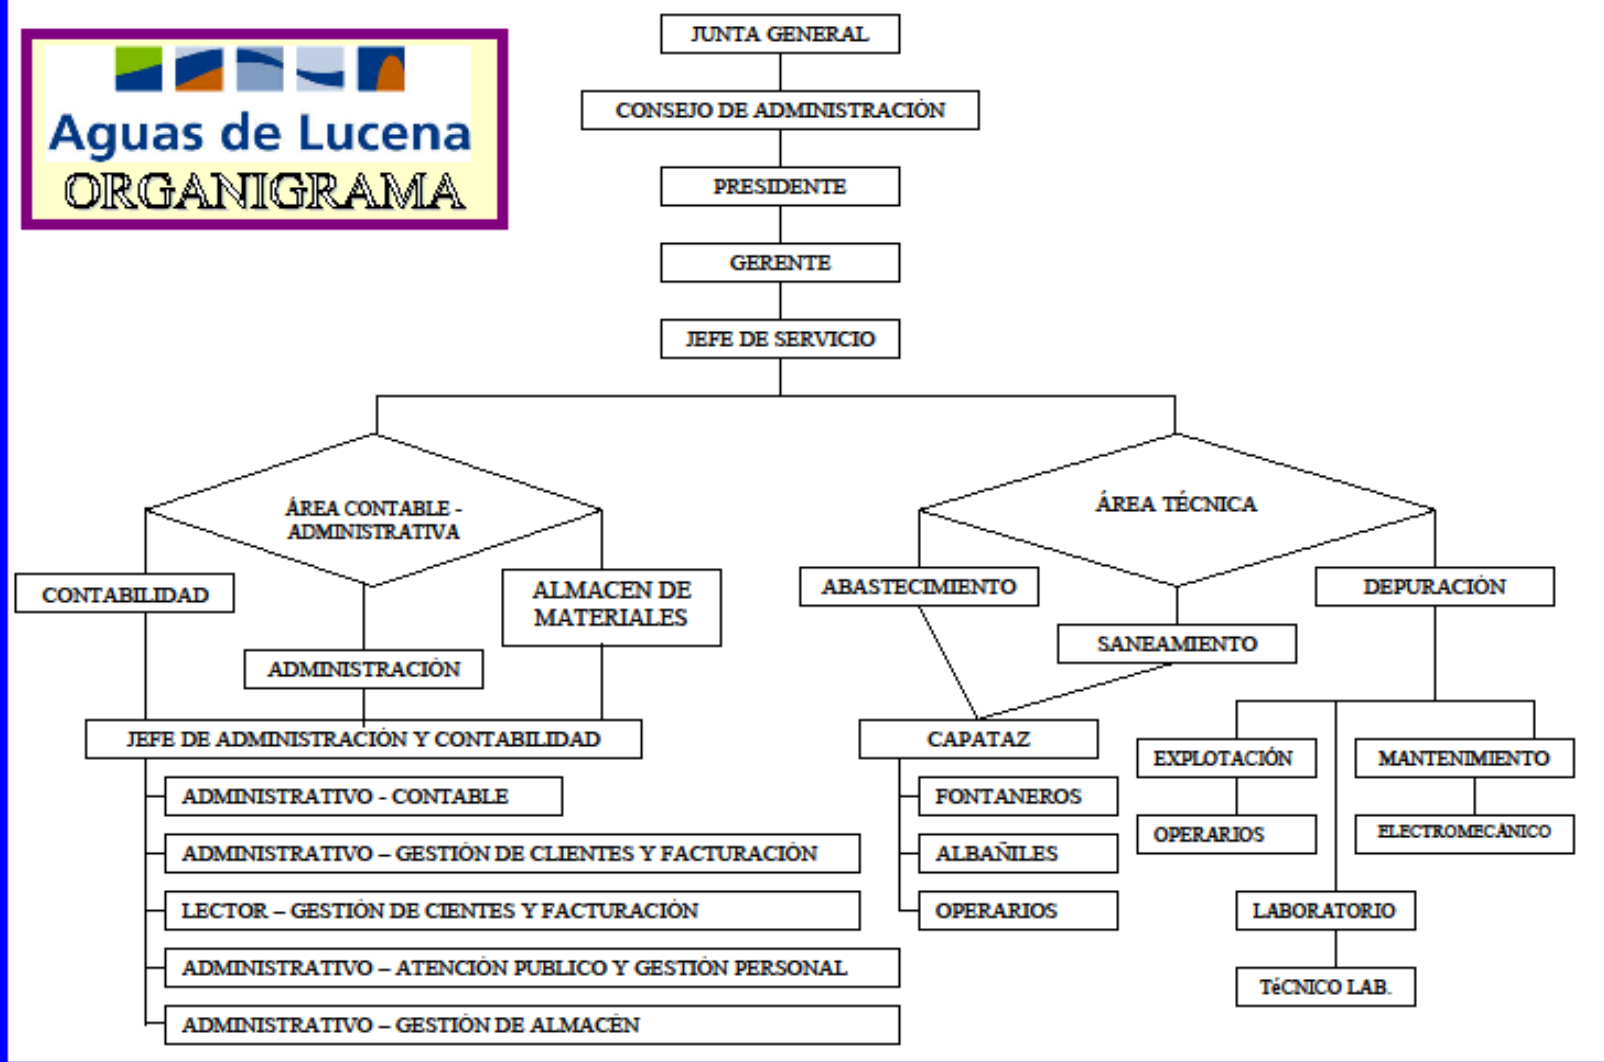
Aguas de Lucena
ORGANIGRAMA

JUNTA GENERAL

CONSEJO DE ADMINISTRACIÓN

PRESIDENTE

GERENTE

JEFE DE SERVICIO

ÁREA CONTABLE - ADMINISTRATIVA

CONTABILIDAD

ALMACEN DE MATERIALES

ADMINISTRACIÓN

JEFE DE ADMINISTRACIÓN Y CONTABILIDAD

ADMINISTRATIVO - CONTABLE

ADMINISTRATIVO – GESTIÓN DE CLIENTES Y FACTURACIÓN

LECTOR – GESTIÓN DE CIENTES Y FACTURACIÓN

ADMINISTRATIVO – ATENCIÓN PUBLICO Y GESTIÓN PERSONAL

ADMINISTRATIVO – GESTIÓN DE ALMACÉN

ÁREA TÉCNICA

ABASTECIMIENTO

SANEAMIENTO

DEPURACIÓN

CAPATAZ

FONTANEROS

ALBAÑILES

OPERARIOS

EXPLOTACIÓN

OPERARIOS

MANTENIMIENTO

ELECTROMECÁNICO

LABORATORIO

TéCNICO LAB.